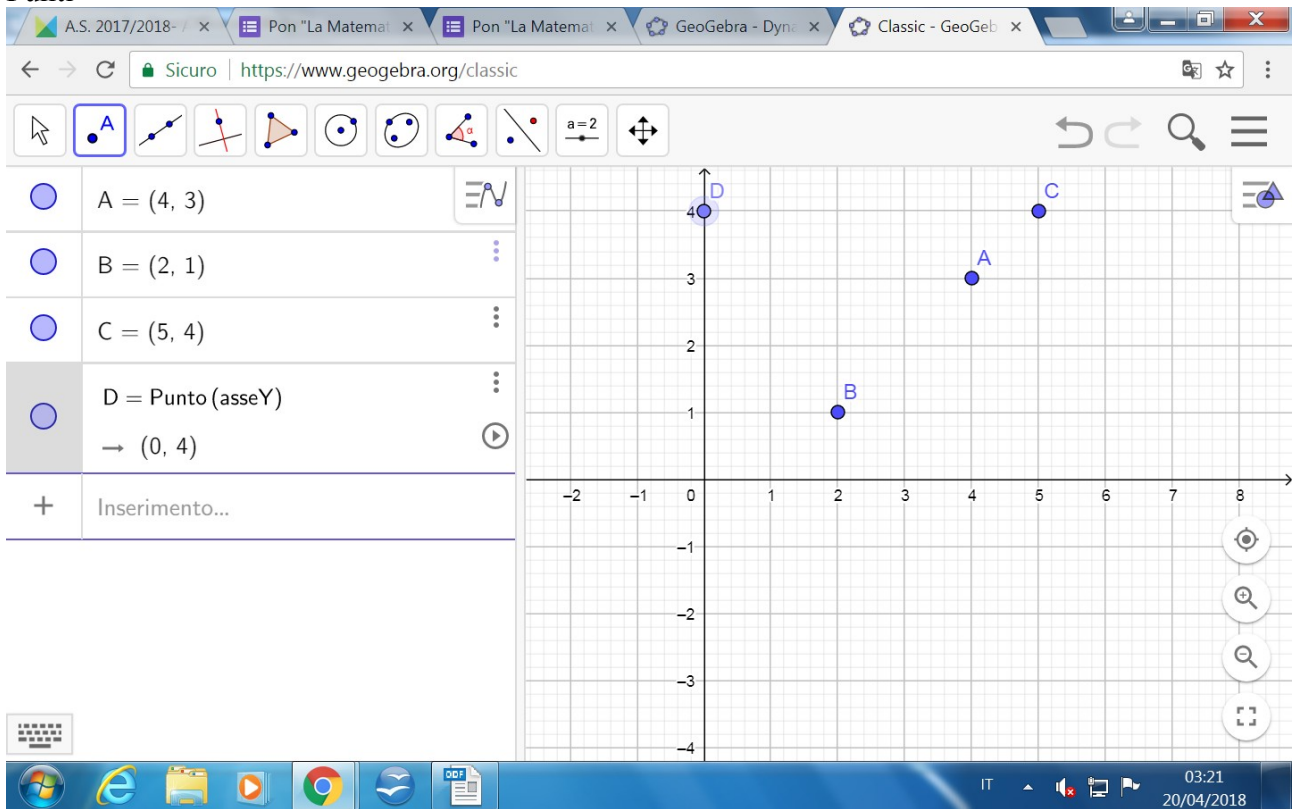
Punti

A.S. 2017/2018- ×
Pon "La Matemat ×
Pon "La Matemat ×
GeoGebra - Dyna ×
Classic - GeoGeb ×

Sicuro | https://www.geogebra.org/classic

A

a = 2

$A = (4, 3)$
$B = (2, 1)$
$C = (5, 4)$
$D = \text{Punto}(\text{asseY})$
$\rightarrow (0, 4)$
Inserimento...

D
C
A
B
4
3
2
1
0
−1
−2
−3
−4
−2
−1
1
2
3
4
5
6
7
8

IT
03:21
20/04/2018